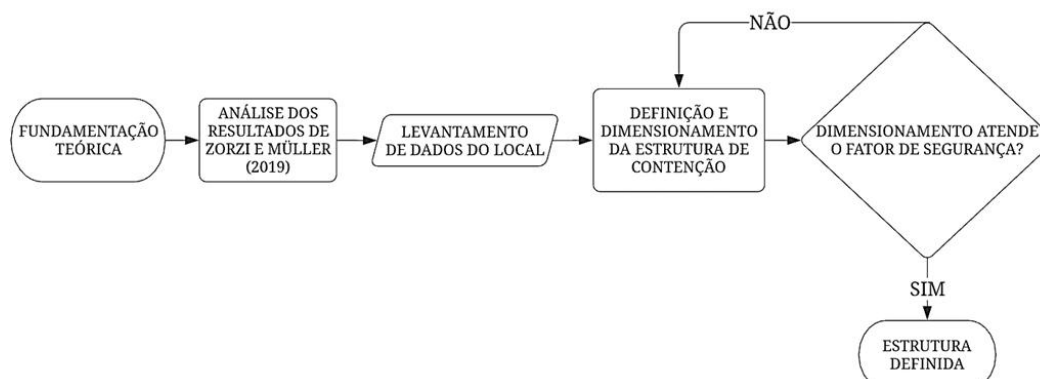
NÃO

FUNDAMENTAÇÃO TEÓRICA

ANÁLISE DOS RESULTADOS DE ZORZI E MÜLLER (2019)

LEVANTAMENTO DE DADOS DO LOCAL

DEFINIÇÃO E DIMENSIONAMENTO DA ESTRUTURA DE CONTENÇÃO

DIMENSIONAMENTO ATENDE O FATOR DE SEGURANÇA?

SIM

ESTRUTURA DEFINIDA